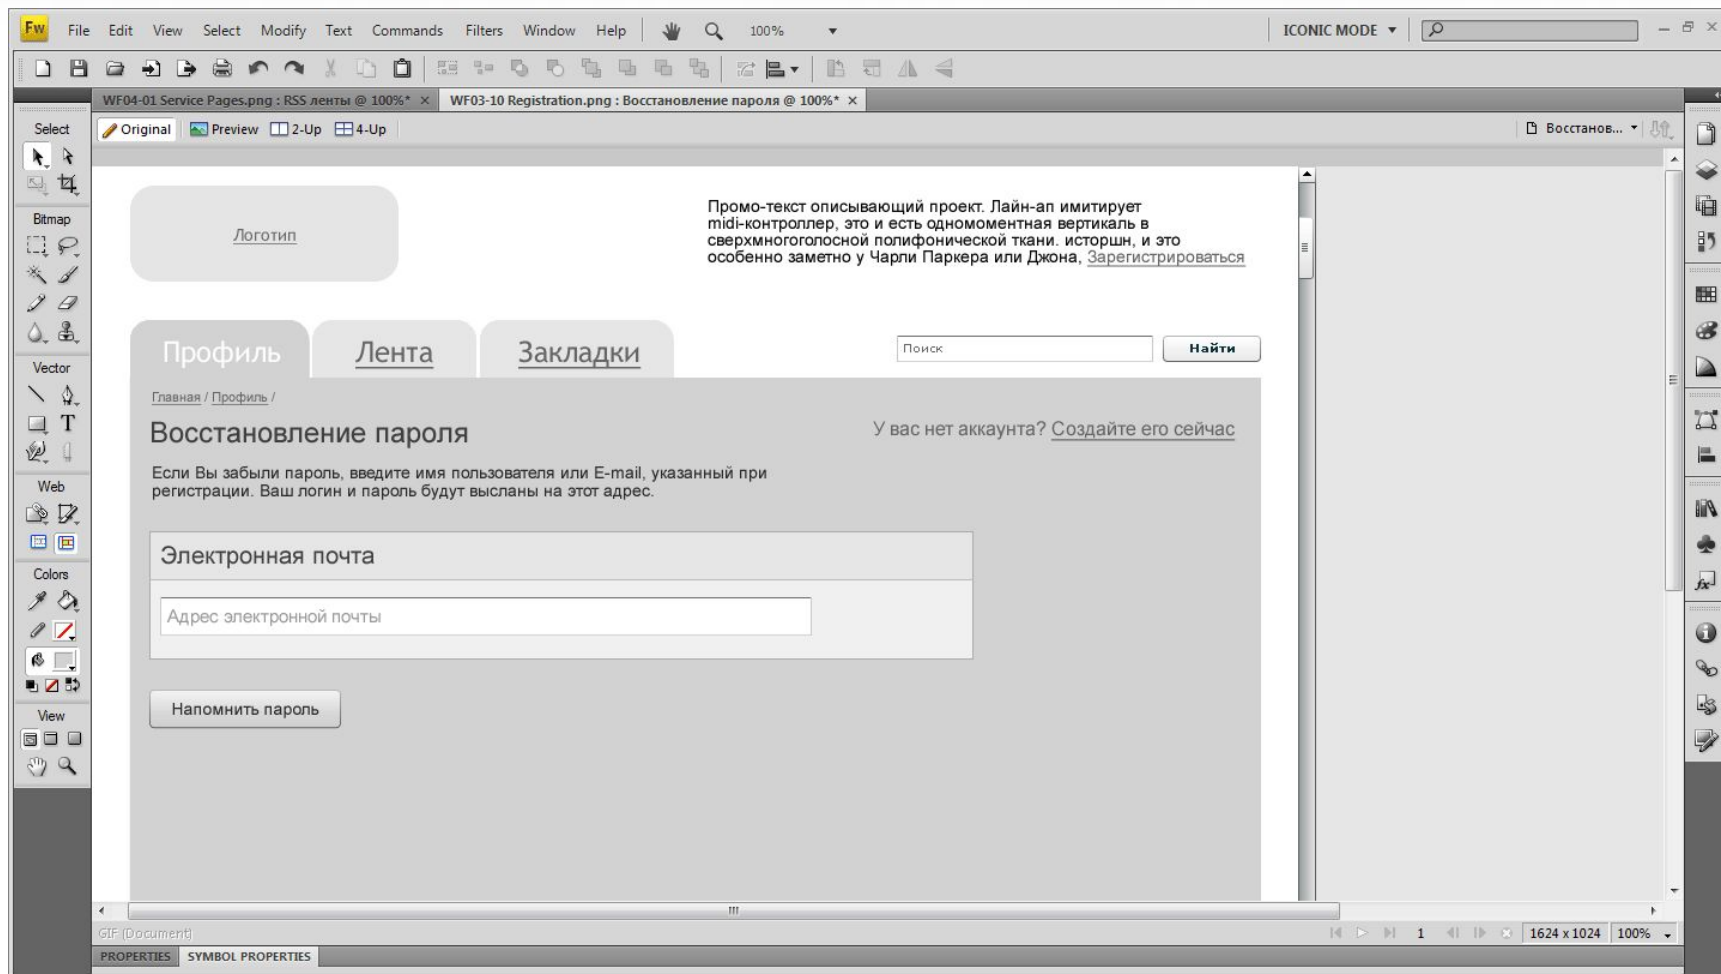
Fw File Edit View Select Modify Text Commands Filters Window Help 100%

ICONIC MODE ▾

WF04-01 Service Pages.png : RSS ленты @ 100%* ×  WF03-10 Registration.png : Восстановление пароля @ 100%* ×

Select

Original  Preview  2-Up  4-Up

Восстанов...

Bitmap

Vector

Web

Colors

View

Логотип

Промо-текст описывающий проект. Лайн-ап имитирует midi-контроллер, это и есть одномоментная вертикаль в сверхмногоголосной полифонической ткани. исторшн, и это особенно заметно у Чарли Паркера или Джона, Зарегистрироваться

Профиль  Лента  Закладки

Поиск  Найти

Главная / Профиль /

Восстановление пароля

У вас нет аккаунта? Создайте его сейчас

Если Вы забыли пароль, введите имя пользователя или E-mail, указанный при регистрации. Ваш логин и пароль будут высланы на этот адрес.

Электронная почта

Адрес электронной почты

Напомнить пароль

GIF (Document)

1  1624 x 1024  100%

PROPERTIES  SYMBOL PROPERTIES